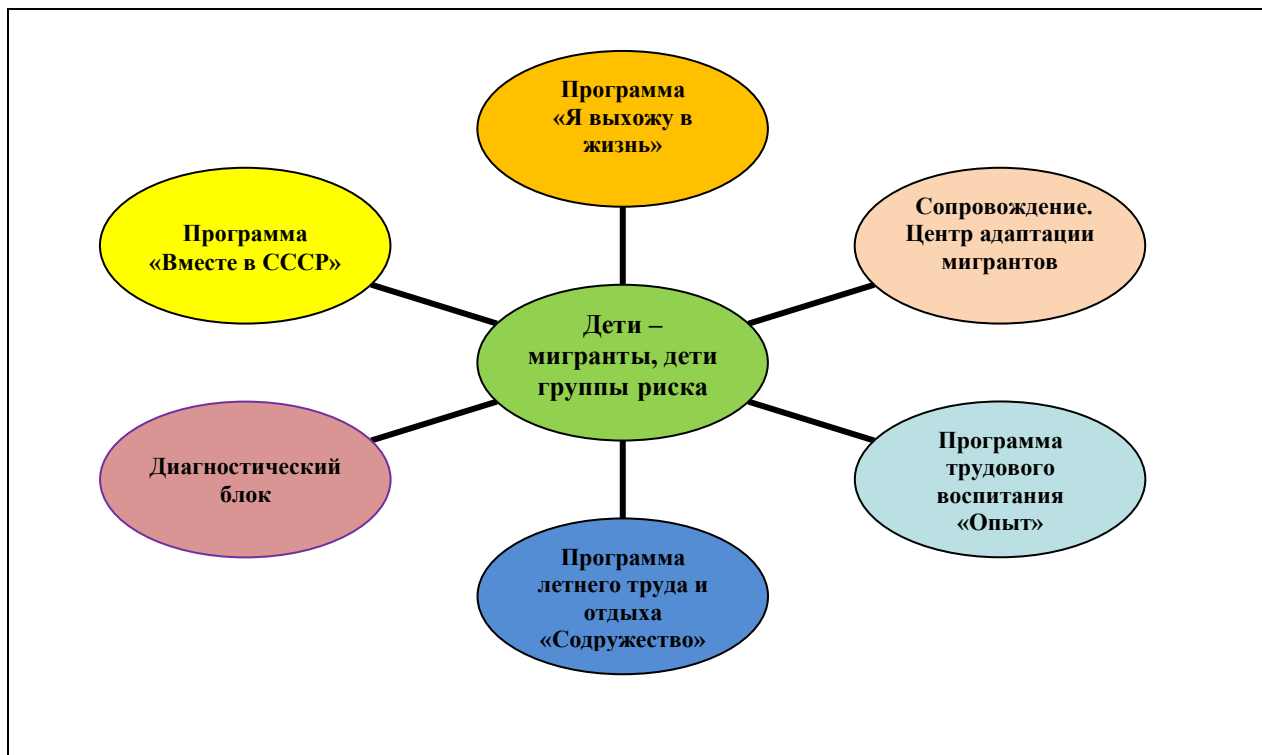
Программа «Я выхожу в жизнь»

Программа «Вместе в СССР»

Сопровождение. Центр адаптации мигрантов

Дети – мигранты, дети группы риска

Диагностический блок

Программа трудового воспитания «Опыт»

Программа летнего труда и отдыха «Содружество»